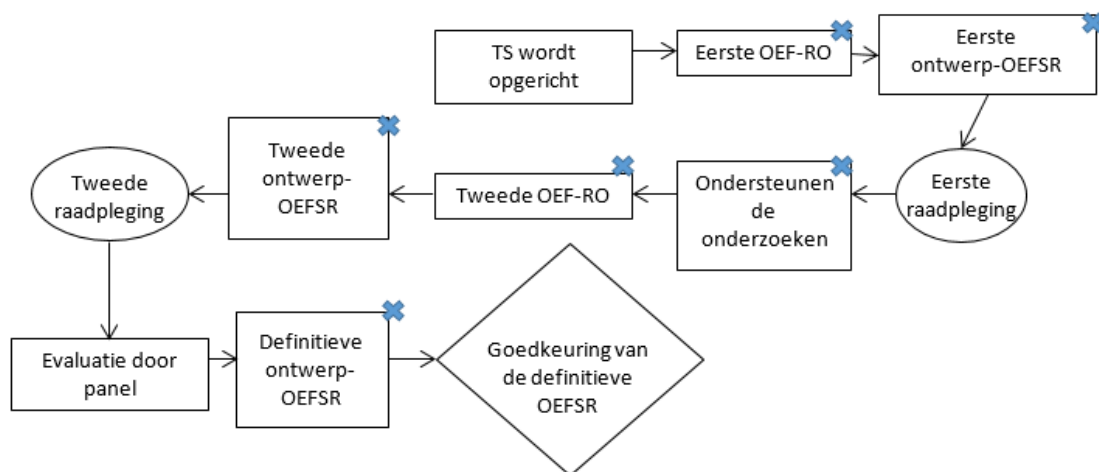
TS wordt opgericht

Eerste OEF-RO

Eerste ontwerp-OEFSR

Eerste raadpleging

Ondersteunen de onderzoeken

Tweede OEF-RO

Tweede ontwerp-OEFSR

Tweede raadpleging

Evaluatie door panel

Definitieve ontwerp-OEFSR

Goedkeuring van de definitieve OEFSR